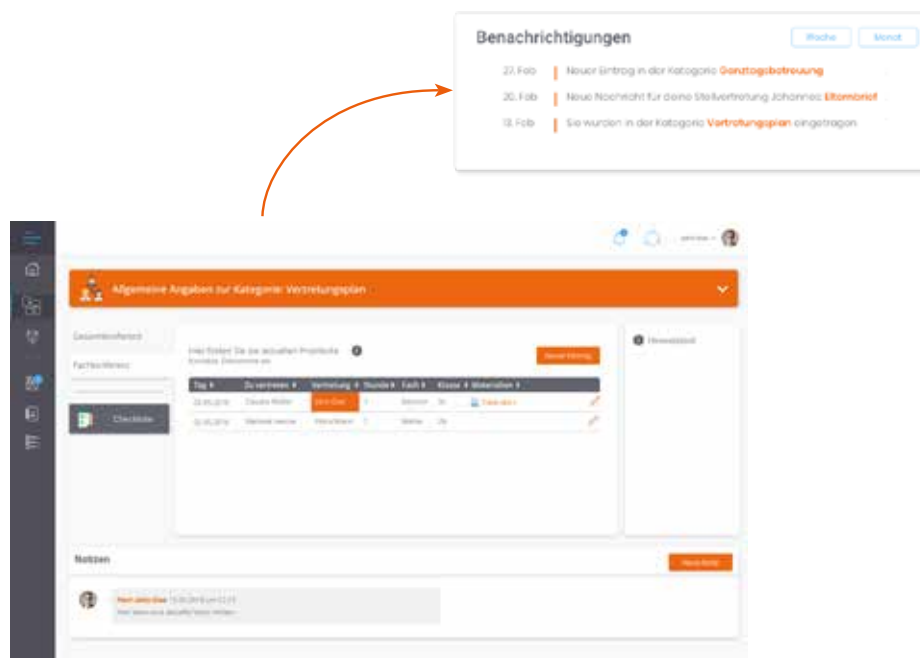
Benachrichtigungen

Woche

Monat

27. Feb | Neuer Eintrag in der Kategorie Ganztagsbetreuung

20. Feb | Neue Nachricht für deine Stellvertretung Johannes: Elternbrief

13. Feb | Sie wurden in der Kategorie Vertretungsplan eingetragen

Allgemeine Angaben zur Kategorie: Vertretungsplan

Gesamtkonferenz

Fachkonferenz

Checkliste

Hier finden Sie die aktuellen Protokolle

Neuer Eintrag

Hinweisbox

| Tag | Zu vertreten | Vertretung | Stunde | Fach | Klasse | Materialien |
|---|---|---|---|---|---|---|
| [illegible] | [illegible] | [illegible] | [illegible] | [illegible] | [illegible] | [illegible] |
| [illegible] | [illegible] | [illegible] | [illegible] | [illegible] | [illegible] | |

Notizen

Neue Notiz

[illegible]